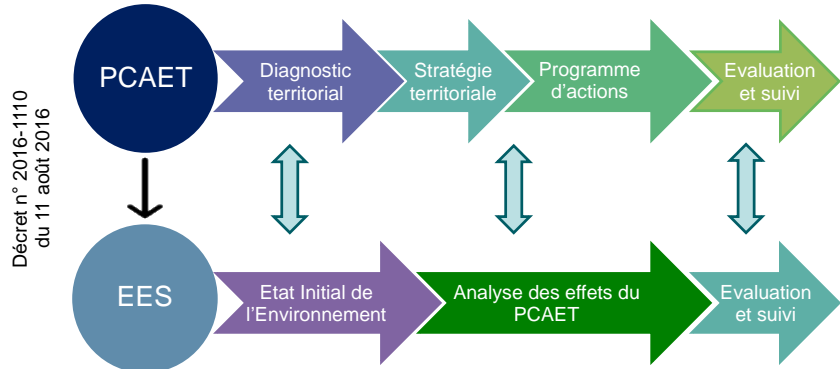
Décret n° 2016-1110 du 11 août 2016

PCAET

Diagnostic territorial

Stratégie territoriale

Programme d'actions

Evaluation et suivi

EES

Etat Initial de l'Environnement

Analyse des effets du PCAET

Evaluation et suivi